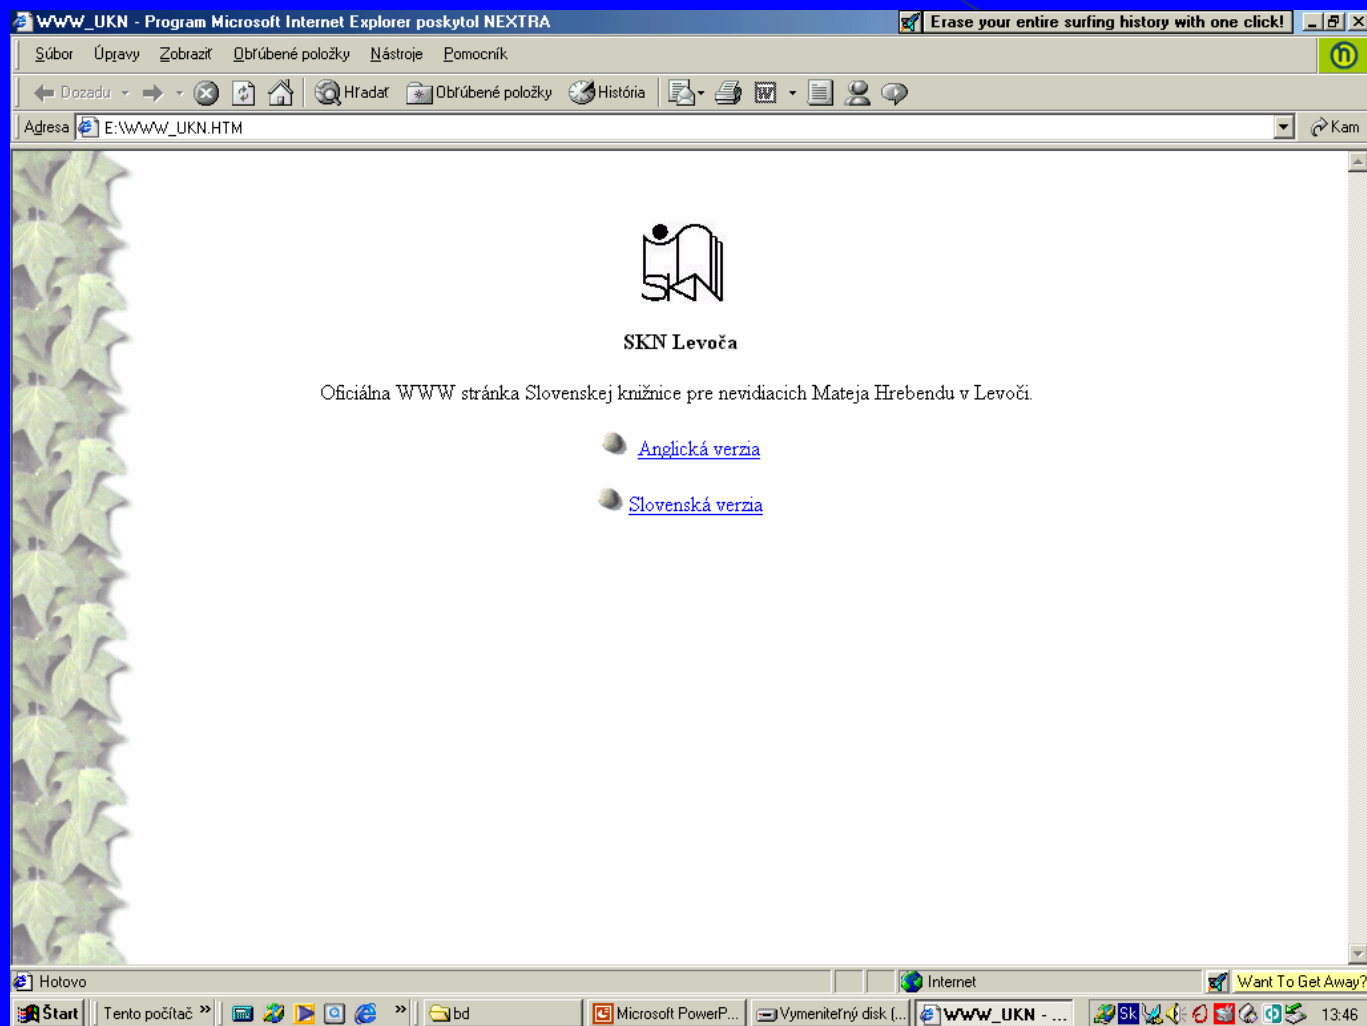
WWW_UKN - Program Microsoft Internet Explorer poskytol NEXTRA

Erase your entire surfing history with one click!

Súbor Úpravy Zobraziť Obľúbené položky Nástroje Pomocník

Dozadu Hľadať Obľúbené položky História

Adresa E:\WWW_UKN.HTM

Kam

SKN

SKN Levoča

Oficiálna WWW stránka Slovenskej knižnice pre nevidiacich Mateja Hrebendu v Levoči.

Anglická verzia

Slovenská verzia

Hotovo

Internet

Want To Get Away?

Štart Tento počítač bd Microsoft PowerP... Vymeniteľný disk (... WWW_UKN - ... 13:46